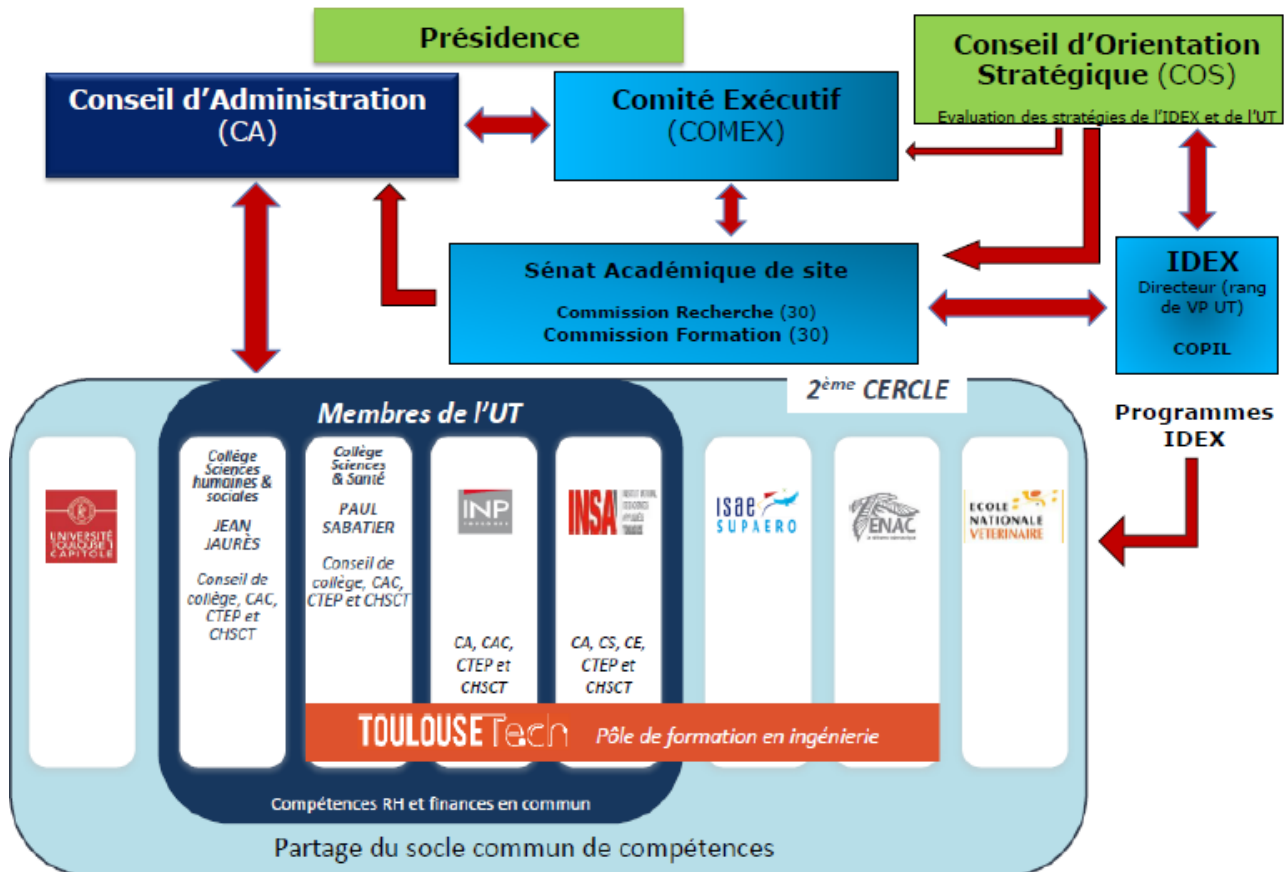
Présidence

Conseil d'Administration (CA)

Comité Exécutif (COMEX)

Conseil d'Orientation Stratégique (COS)

Evaluation des stratégies de l'IDEX et de l'UT

Sénat Académique de site

Commission Recherche (30)
Commission Formation (30)

IDEX

Directeur (rang de VP UT)

COPIL

$2^{ème}$ CERCLE

Membres de l'UT

Programmes IDEX

UNIVERSITÉ TOULOUSE 1 CAPITOLE

Collège Sciences humaines & sociales

JEAN JAURÈS

Conseil de collège, CAC, CTEP et CHSCT

Collège Sciences & Santé

PAUL SABATIER

Conseil de collège, CAC, CTEP et CHSCT

INP

CA, CAC, CTEP et CHSCT

INSA

CA, CS, CE, CTEP et CHSCT

isae SUPAERO

ENAC

ECOLE NATIONALE VETERINAIRE

TOULOUSE Tech Pôle de formation en ingénierie

Compétences RH et finances en commun

Partage du socle commun de compétences